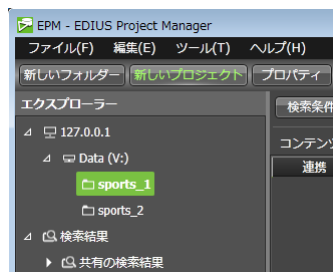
EPM - EDIUS Project Manager
ファイル(F) 編集(E) ツール(T) ヘルプ(H)
新しいフォルダー 新しいプロジェクト プロパティ
エクスプローラー
127.0.0.1
Data (V:)
sports_1
sports_2
検索結果
共有の検索結果
検索条件
コンテンツ
連携